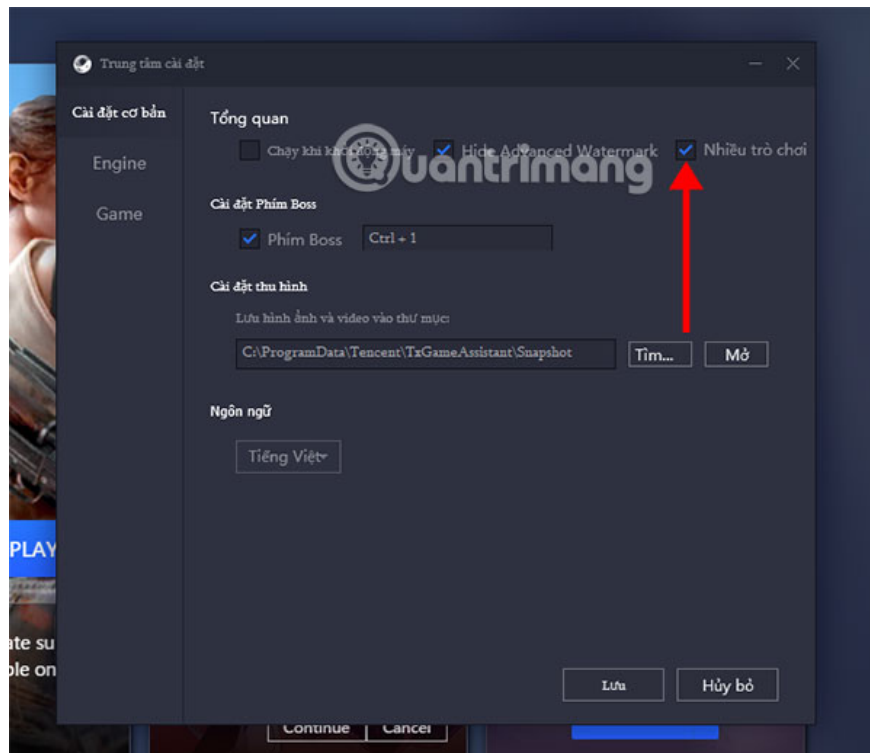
Trung tâm cài đặt

Cài đặt cơ bản

Engine

Game

Tổng quan

Chạy khi khởi động máy

Hide Advanced Watermark

Nhiều trò chơi

Quantrimang

Cài đặt Phím Boss

Phím Boss

Ctrl + 1

Cài đặt thu hình

Lưu hình ảnh và video vào thư mục:

C:\ProgramData\Tencent\TxGameAssistant\Snapshot

Tìm...

Mở

Ngôn ngữ

Tiếng Việt

Lưu

Hủy bỏ

PLAY

ate su
ple on

Continue

Cancel